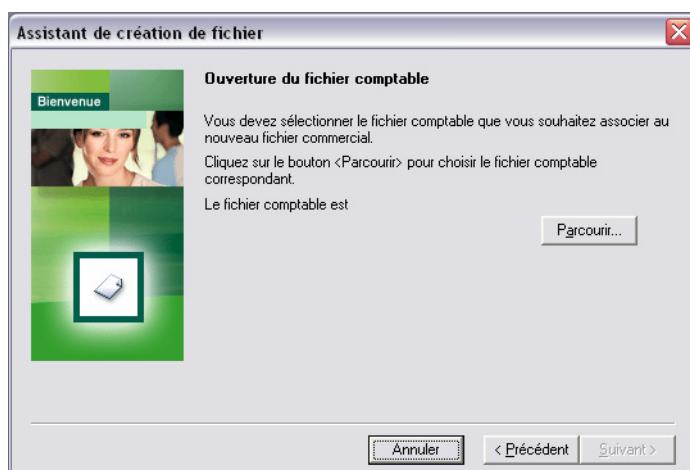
Assistant de création de fichier

Bienvenue

Ouverture du fichier comptable

Vous devez sélectionner le fichier comptable que vous souhaitez associer au nouveau fichier commercial.

Cliquez sur le bouton <Parcourir> pour choisir le fichier comptable correspondant.

Le fichier comptable est

Parcourir...

Annuler

< Précédent

Suivant >